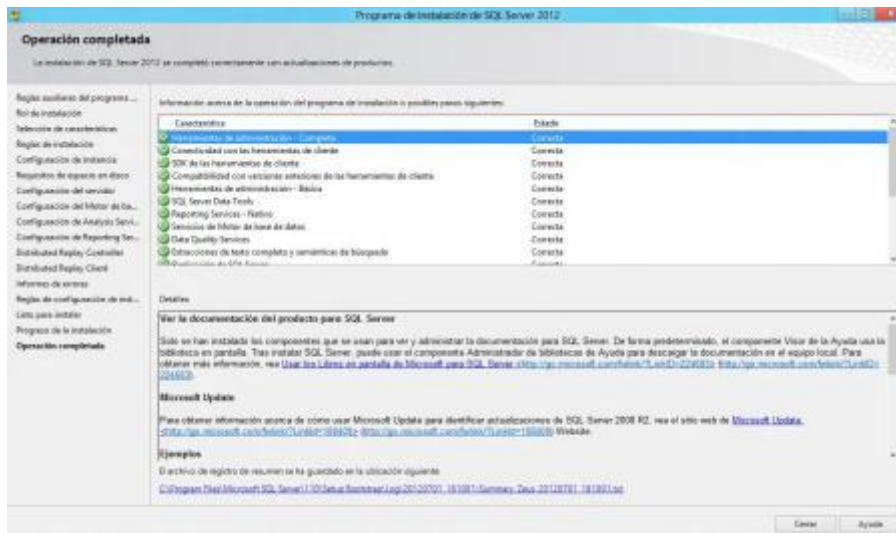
Programa de instalación de SQL Server 2012

Operación completada

La instalación de SQL Server 2012 se completó correctamente con actualizaciones de productos.

Reglas auxiliares del programa...
Rol de instalación
Selección de características
Reglas de instalación
Configuración de instancia
Requisitos de espacio en disco
Configuración del servidor
Configuración del Motor de ba...
Configuración de Analysis Servi...
Configuración de Reporting Ser...
Distributed Replay Controller
Distributed Replay Client
Informes de errores
Reglas de configuración de ins...
Listo para instalar
Progreso de la instalación
Operación completada

Información acerca de la operación del programa de instalación o posibles pasos siguientes:

| Característica | Estado |
|---|---|
| Herramientas de administración - Completa | Correcta |
| Conectividad con las herramientas de cliente | Correcta |
| SDK de las herramientas de cliente | Correcta |
| Compatibilidad con versiones anteriores de las herramientas de cliente | Correcta |
| Herramientas de administración - Básica | Correcta |
| SQL Server Data Tools | Correcta |
| Reporting Services - Nativo | Correcta |
| Servicios de Motor de base de datos | Correcta |
| Data Quality Services | Correcta |
| Extracciones de texto completo y semánticas de búsqueda | Correcta |
| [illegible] | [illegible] |

Detalles:

Ver la documentación del producto para SQL Server

Solo se han instalado los componentes que se usan para ver y administrar la documentación para SQL Server. De forma predeterminada, el componente Visor de la Ayuda usa la biblioteca en pantalla. Tras instalar SQL Server, puede usar el componente Administrador de bibliotecas de Ayuda para descargar la documentación en el equipo local. Para obtener más información, vea Usar los Libros en pantalla de Microsoft para SQL Server <http://go.microsoft.com/fwlink/?LinkID=224683> (http://go.microsoft.com/fwlink/?LinkID=224683).

Microsoft Update

Para obtener información acerca de cómo usar Microsoft Update para identificar actualizaciones de SQL Server 2008 R2, vea el sitio web de Microsoft Update <http://go.microsoft.com/fwlink/?LinkId=108409> (http://go.microsoft.com/fwlink/?LinkId=108409) Website.

Ejemplos

El archivo de registro de resumen se ha guardado en la ubicación siguiente:

C:\Program Files\Microsoft SQL Server\110\Setup Bootstrap\Log\20120701_181001\Summary_Zeus_20120701_181001.txt

Cerrar Ayuda